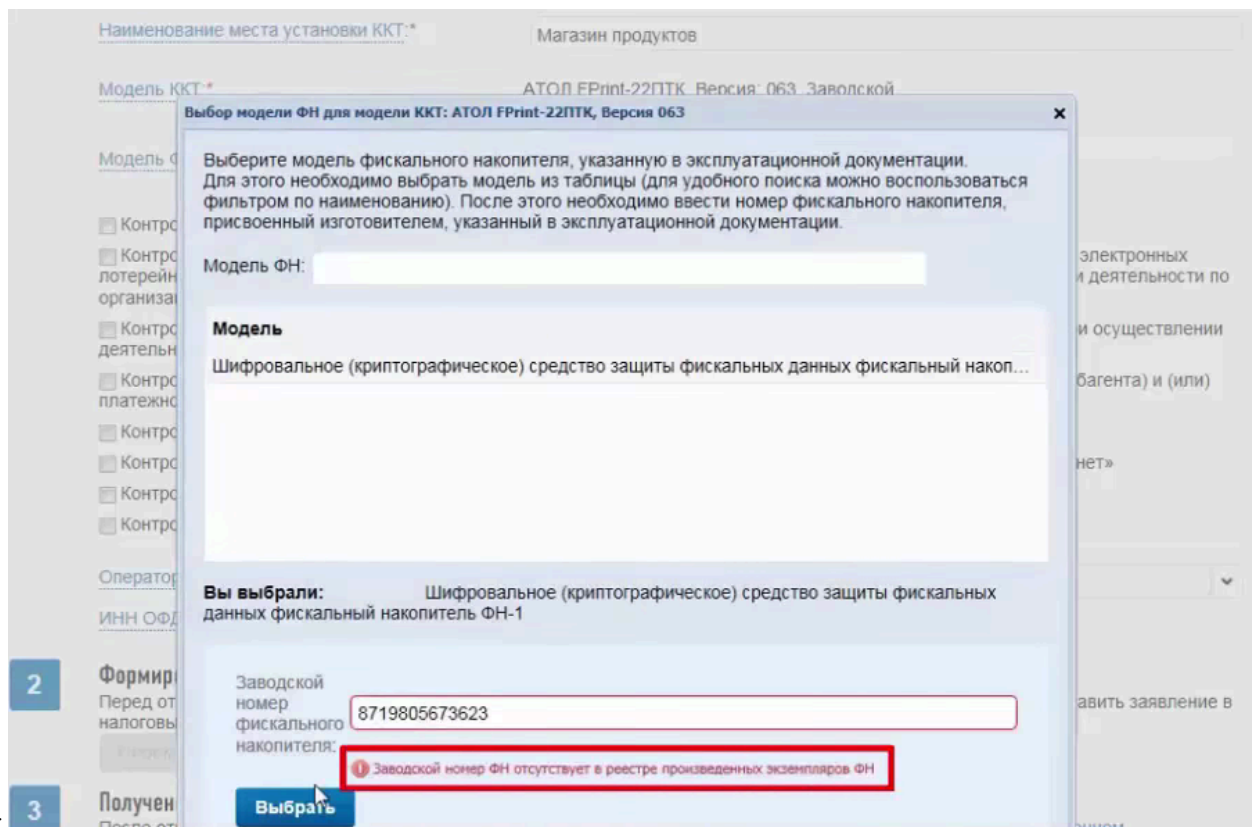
Наименование места установки ККТ:*

Магазин продуктов

Модель ККТ:*

АТОЛ FPrint-22ПТК, Версия: 063, Заводской

Модель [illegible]

Контро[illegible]

Контро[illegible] лотерейн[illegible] организа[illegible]

электронных и деятельности по

Контро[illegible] деятельн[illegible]

и осуществлении

Контро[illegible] платежно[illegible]

багента) и (или)

Контро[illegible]

Контро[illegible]

нет»

Контро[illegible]

Контро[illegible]

Оператор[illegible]

ИНН ОФ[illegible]

2

Формир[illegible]

Перед от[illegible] налоговы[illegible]

авить заявление в

3

Получен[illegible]

Выбор модели ФН для модели ККТ: АТОЛ FPrint-22ПТК, Версия 063

×

Выберите модель фискального накопителя, указанную в эксплуатационной документации. Для этого необходимо выбрать модель из таблицы (для удобного поиска можно воспользоваться фильтром по наименованию). После этого необходимо ввести номер фискального накопителя, присвоенный изготовителем, указанный в эксплуатационной документации.

Модель ФН:

Модель

Шифровальное (криптографическое) средство защиты фискальных данных фискальный накоп...

Вы выбрали: Шифровальное (криптографическое) средство защиты фискальных данных фискальный накопитель ФН-1

Заводской номер фискального накопителя:

8719805673623

Заводской номер ФН отсутствует в реестре произведенных экземпляров ФН

Выбрать